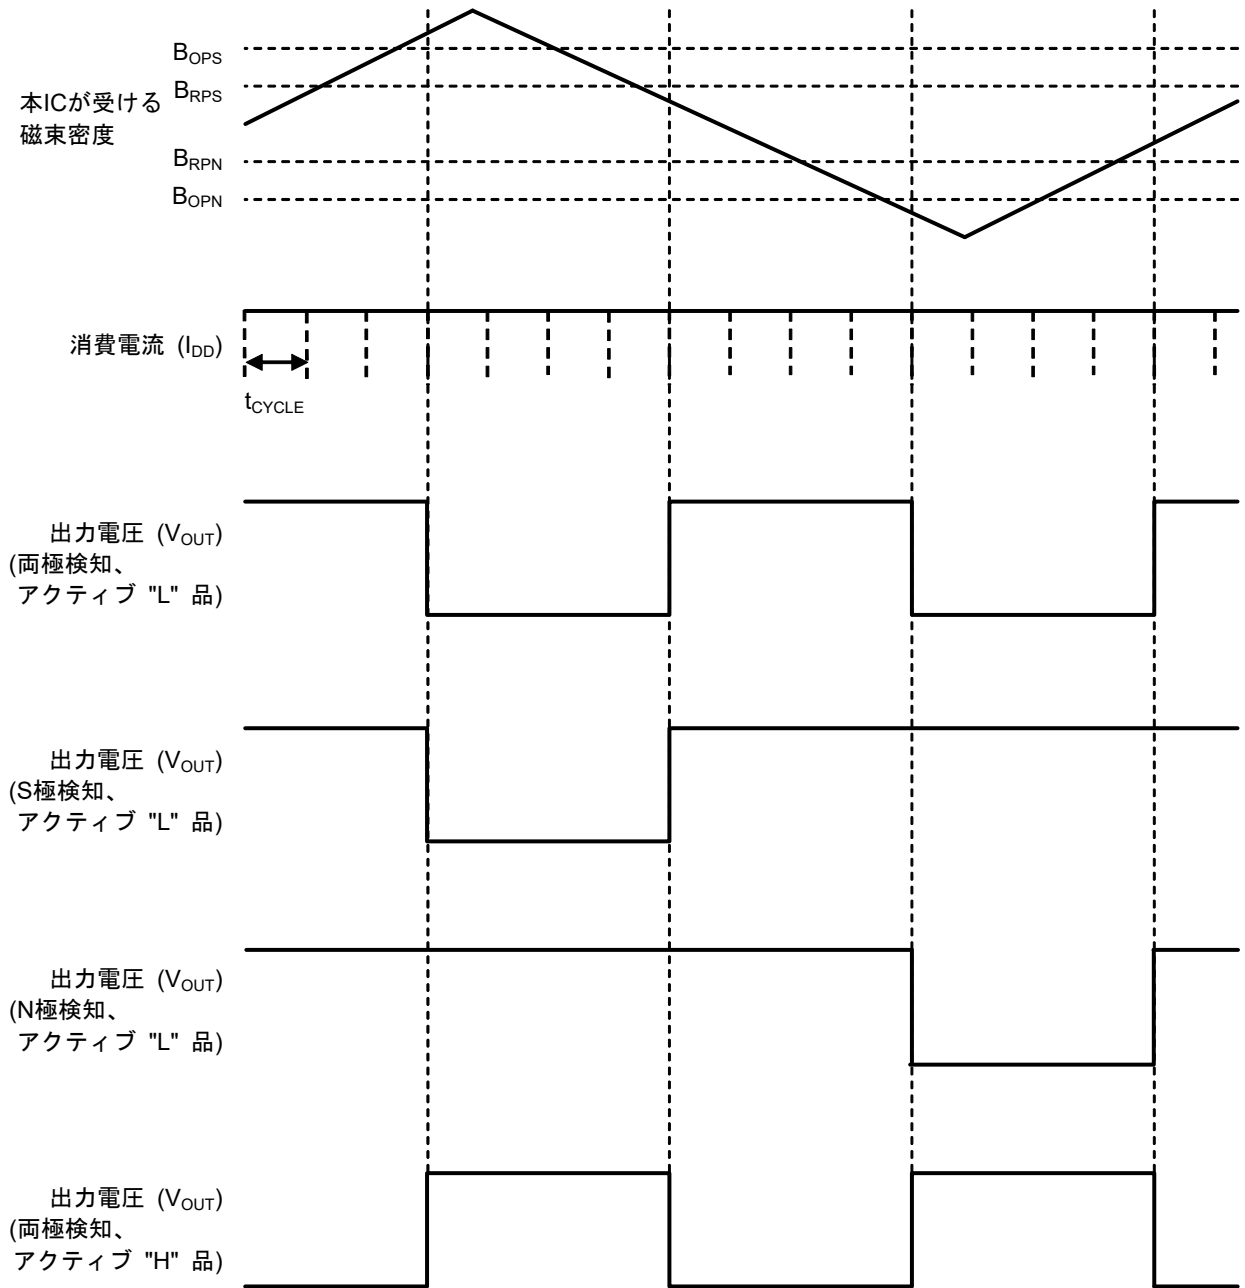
$B_{OPS}$
本ICが受ける磁束密度
$B_{RPS}$
$B_{RPN}$
$B_{OPN}$

消費電流 ($I_{DD}$)
$t_{CYCLE}$

出力電圧 ($V_{OUT}$)
(両極検知、アクティブ "L" 品)

出力電圧 ($V_{OUT}$)
(S極検知、アクティブ "L" 品)

出力電圧 ($V_{OUT}$)
(N極検知、アクティブ "L" 品)

出力電圧 ($V_{OUT}$)
(両極検知、アクティブ "H" 品)